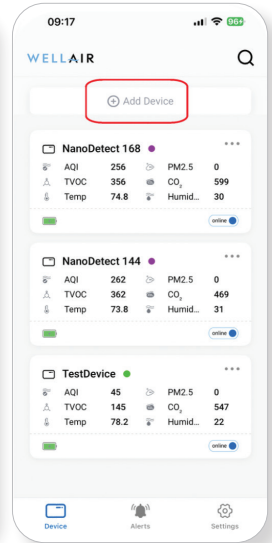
09:17

96+

WELLAIR

Add Device

NanoDetect 168
AQI 256
PM2.5 0
TVOC 356
$CO_2$ 599
Temp 74.8
Humid... 30
online

NanoDetect 144
AQI 262
PM2.5 0
TVOC 362
$CO_2$ 469
Temp 73.8
Humid... 31
online

TestDevice
AQI 45
PM2.5 0
TVOC 145
$CO_2$ 547
Temp 78.2
Humid... 22
online

Device
Alerts
Settings